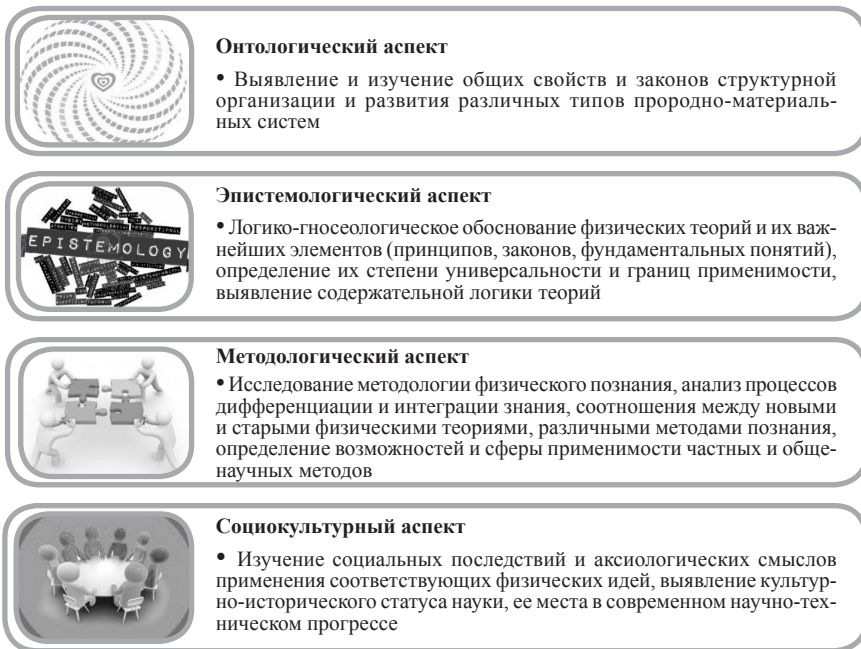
Онтологический аспект

• Выявление и изучение общих свойств и законов структурной организации и развития различных типов проводно-материальных систем

EPISTEMOLOGY

Эпистемологический аспект

• Логико-гносеологическое обоснование физических теорий и их важнейших элементов (принципов, законов, фундаментальных понятий), определение их степени универсальности и границ применимости, выявление содержательной логики теорий

Методологический аспект

• Исследование методологии физического познания, анализ процессов дифференциации и интеграции знания, соотношения между новыми и старыми физическими теориями, различными методами познания, определение возможностей и сферы применимости частных и общенаучных методов

Социокультурный аспект

• Изучение социальных последствий и аксиологических смыслов применения соответствующих физических идей, выявление культурно-исторического статуса науки, ее места в современном научно-техническом прогрессе